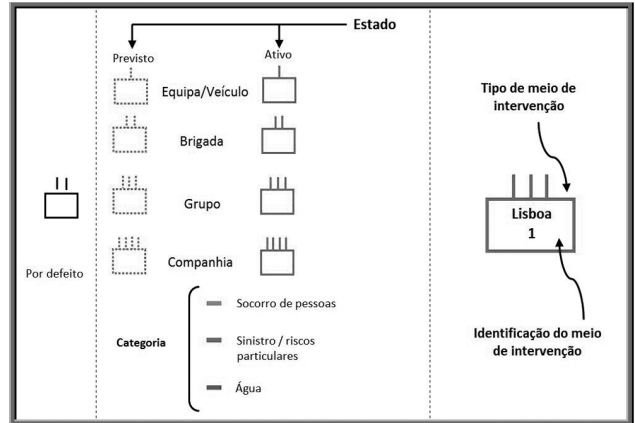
Estado

Previsto

Ativo

Equipa/Veículo

Brigada

Grupo

Companhia

Por defeito

Categoria

Socorro de pessoas

Sinistro / riscos particulares

Água

Tipo de meio de intervenção

Lisboa
1

Identificação do meio de intervenção